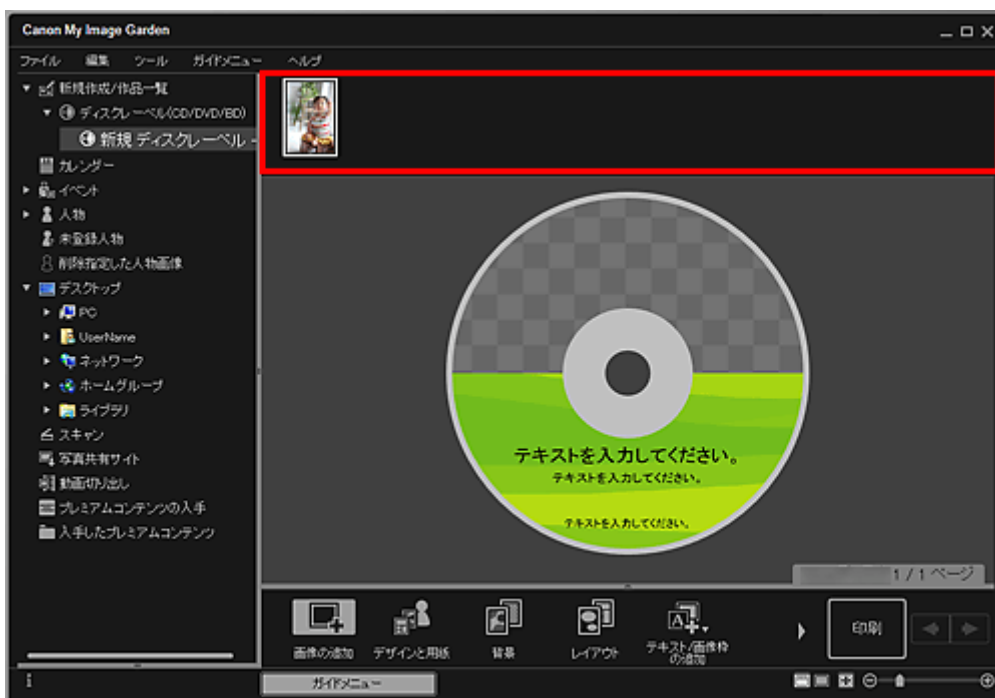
Canon My Image Garden

ファイル 編集 ツール ガイドメニュー ヘルプ

新規作成/作品一覧
ディスクレーベル(CD/DVD/BD)
新規 ディスクレーベル
カレンダー
イベント
人物
未登録人物
削除指定した人物画像
デスクトップ
PC
UserName
ネットワーク
ホームグループ
ライブラリ
スキャン
写真共有サイト
動画切り出し
プレミアムコンテンツの入手
入手したプレミアムコンテンツ

テキストを入力してください。
テキストを入力してください。
テキストを入力してください。

1 / 1 ページ

画像の追加 デザインと用紙 背景 レイアウト テキスト/画像枠の追加

印刷

ガイドメニュー